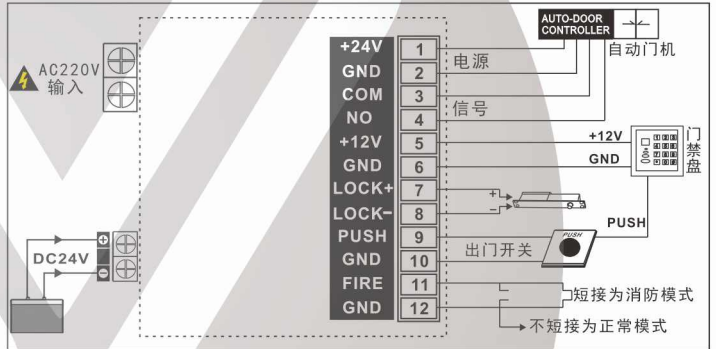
AC220V
输入

DC24V

| +24V | 1 |
| GND | 2 |
| COM | 3 |
| NO | 4 |
| +12V | 5 |
| GND | 6 |
| LOCK+ | 7 |
| LOCK- | 8 |
| PUSH | 9 |
| GND | 10 |
| FIRE | 11 |
| GND | 12 |

电源
信号

AUTO-DOOR CONTROLLER
自动门机

+12V
GND
门禁盘

+
-

PUSH
PUSH
出门开关

短接为消防模式
不短接为正常模式